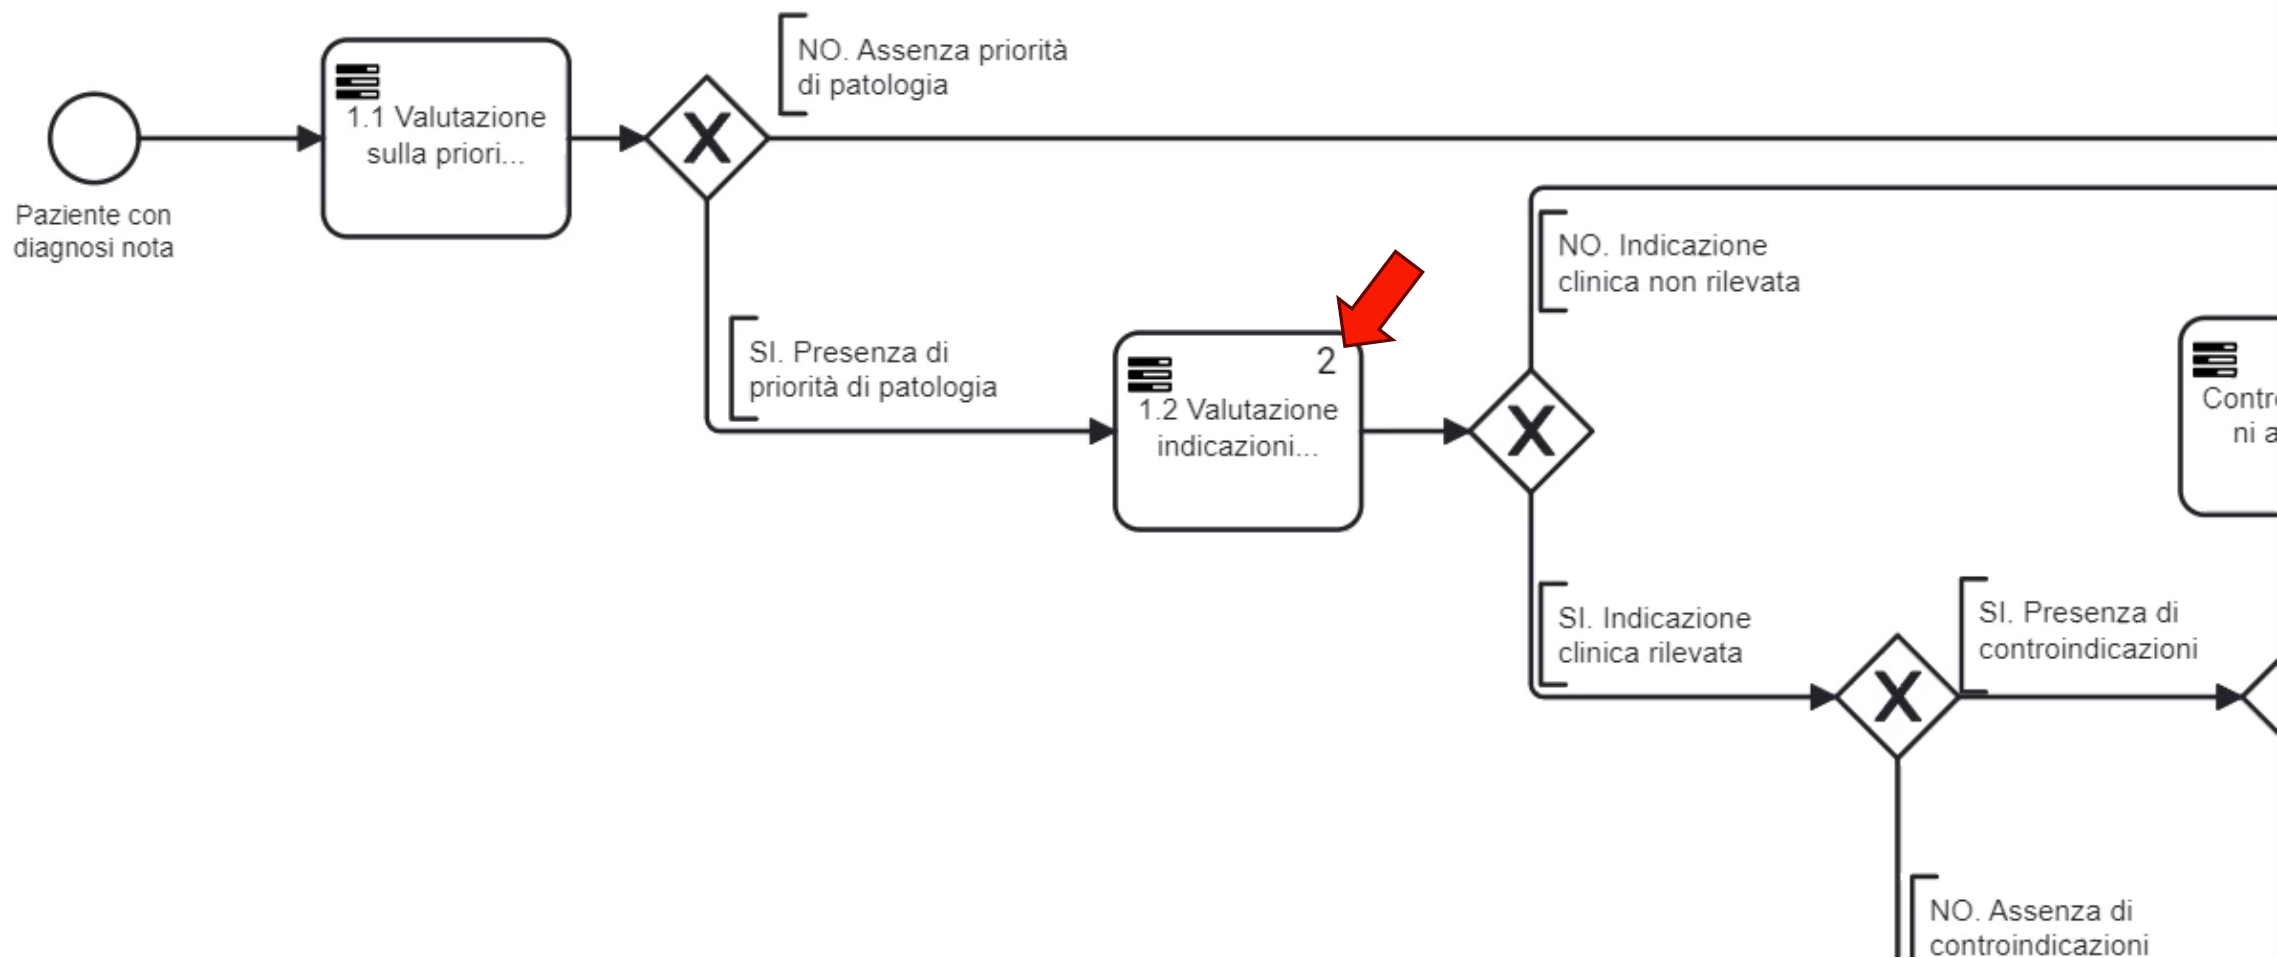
Paziente con diagnosi nota

1.1 Valutazione sulla priori...

X

NO. Assenza priorità di patologia

SI. Presenza di priorità di patologia

2

1.2 Valutazione indicazioni...

X

NO. Indicazione clinica non rilevata

Contr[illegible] ni a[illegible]

SI. Indicazione clinica rilevata

X

SI. Presenza di controindicazioni

NO. Assenza di controindicazioni